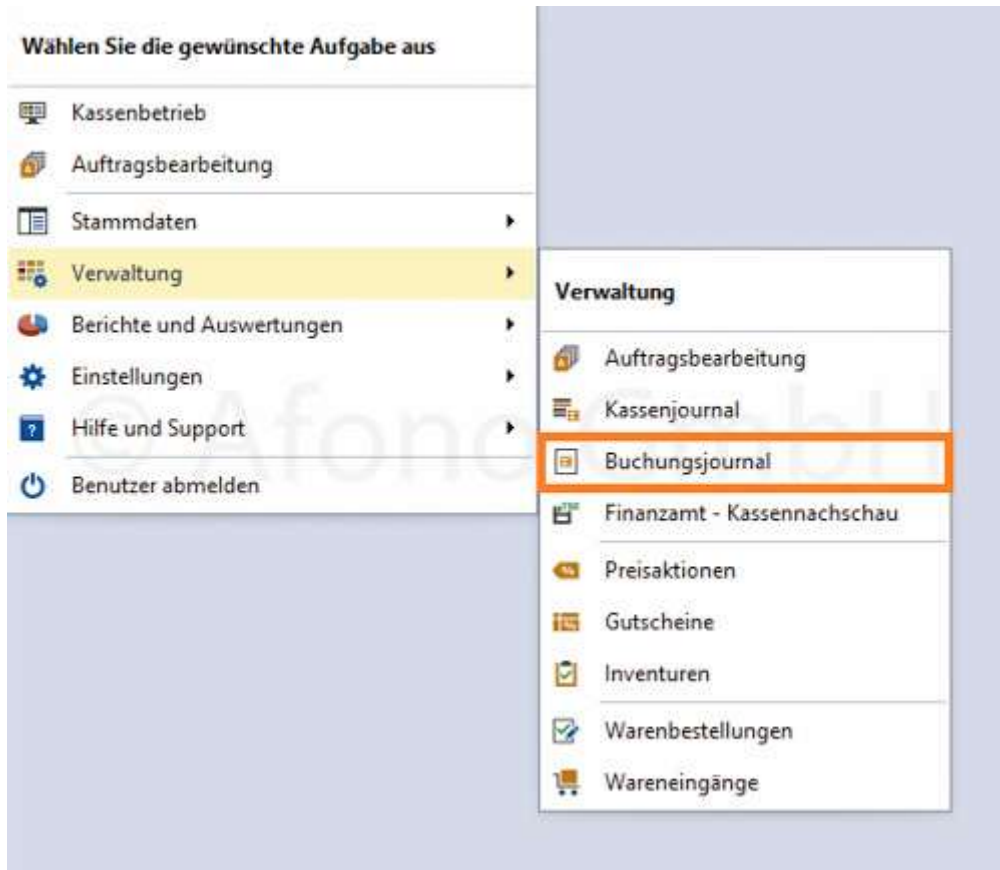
Wählen Sie die gewünschte Aufgabe aus

Kassenbetrieb
Auftragsbearbeitung
Stammdaten
Verwaltung
Berichte und Auswertungen
Einstellungen
Hilfe und Support
Benutzer abmelden

Verwaltung

Auftragsbearbeitung
Kassenjournal
Buchungsjournal
Finanzamt - Kassennachschau
Preisaktionen
Gutscheine
Inventuren
Warenbestellungen
Wareneingänge

© Afono GmbH